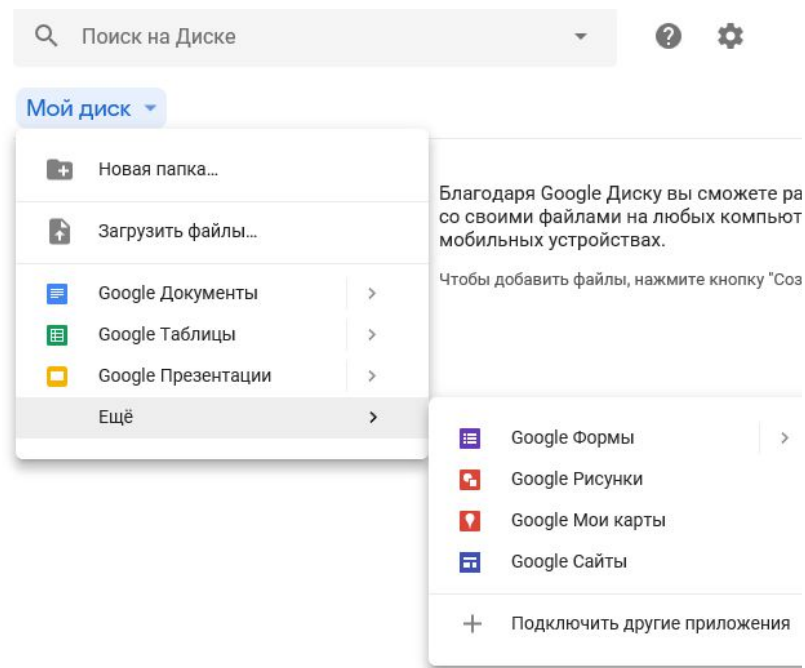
Поиск на Диске

Мой диск

Новая папка...

Загрузить файлы...

Google Документы

Google Таблицы

Google Презентации

Ещё

Благодаря Google Диску вы сможете ра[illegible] со своими файлами на любых компьют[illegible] мобильных устройствах.

Чтобы добавить файлы, нажмите кнопку "Соз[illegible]

Google Формы

Google Рисунки

Google Мои карты

Google Сайты

Подключить другие приложения